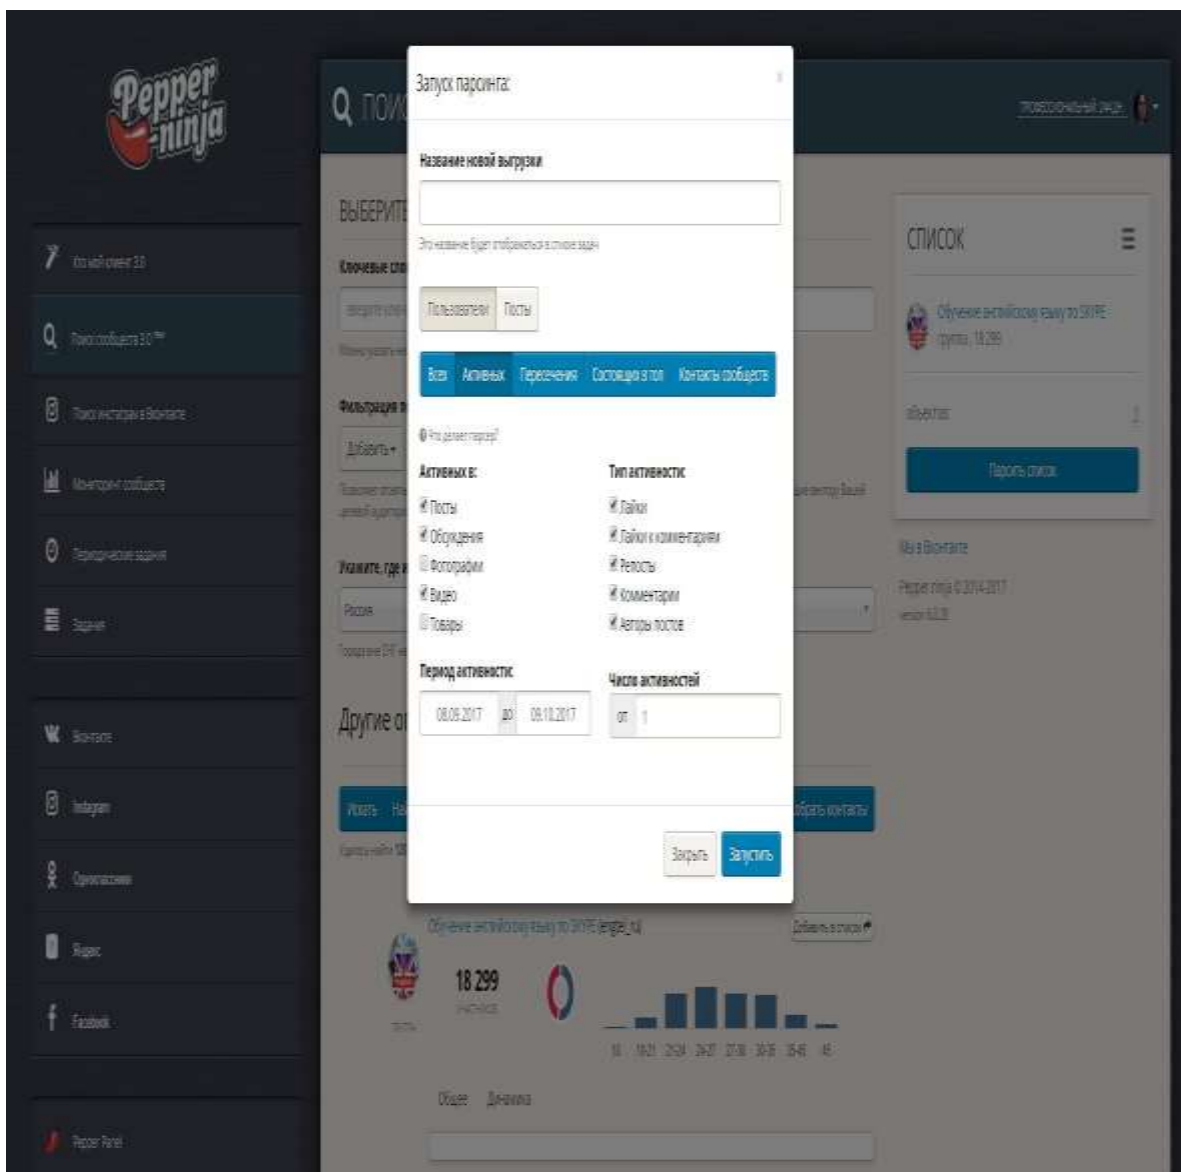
Pepper ninja

Ключевой совет 3.0

Поиск сообществ 3.0

Поиск инстаграм в ВКонтакте

Мониторинг сообществ

Периодические задания

Задания

ВКонтакте

Instagram

Одноклассники

Яндекс

Facebook

Pepper Panel

ПОИС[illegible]

ВЫБЕРИТ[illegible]

Ключевые сло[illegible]

Фильтрация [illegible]

Добавить

Укажите, где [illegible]

Россия

Другие о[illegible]

Искать

Собрать контакты

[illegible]

Запуск парсинга

Название новой выгрузки

Это название будет отображаться в списке задач

Пользователи | Посты

Всех | Активных | Пересечения | Состоящие в топ | Контакты сообществ

Что делает парсер?

Активных в:

Посты

Обсуждения

Фотографии

Видео

Товары

Тип активности:

Лайки

Лайки к комментариям

Репосты

Комментарии

Авторы постов

Период активности:

08.09.2017 до 09.10.2017

Число активностей

от 1

Закрыть | Запустить

СПИСОК

Обучение английскому языку по SKYPE группа, 18 299

объектов

Парсить список

Мы в ВКонтакте

Pepper ninja © 2014-2017

version 6.2.0

Обучение английскому языку по SKYPE (engel_ru)

Добавить в список

18 299

участников

18 18-21 21-24 24-27 27-30 30-35 35-45 45

Общее | Динамика